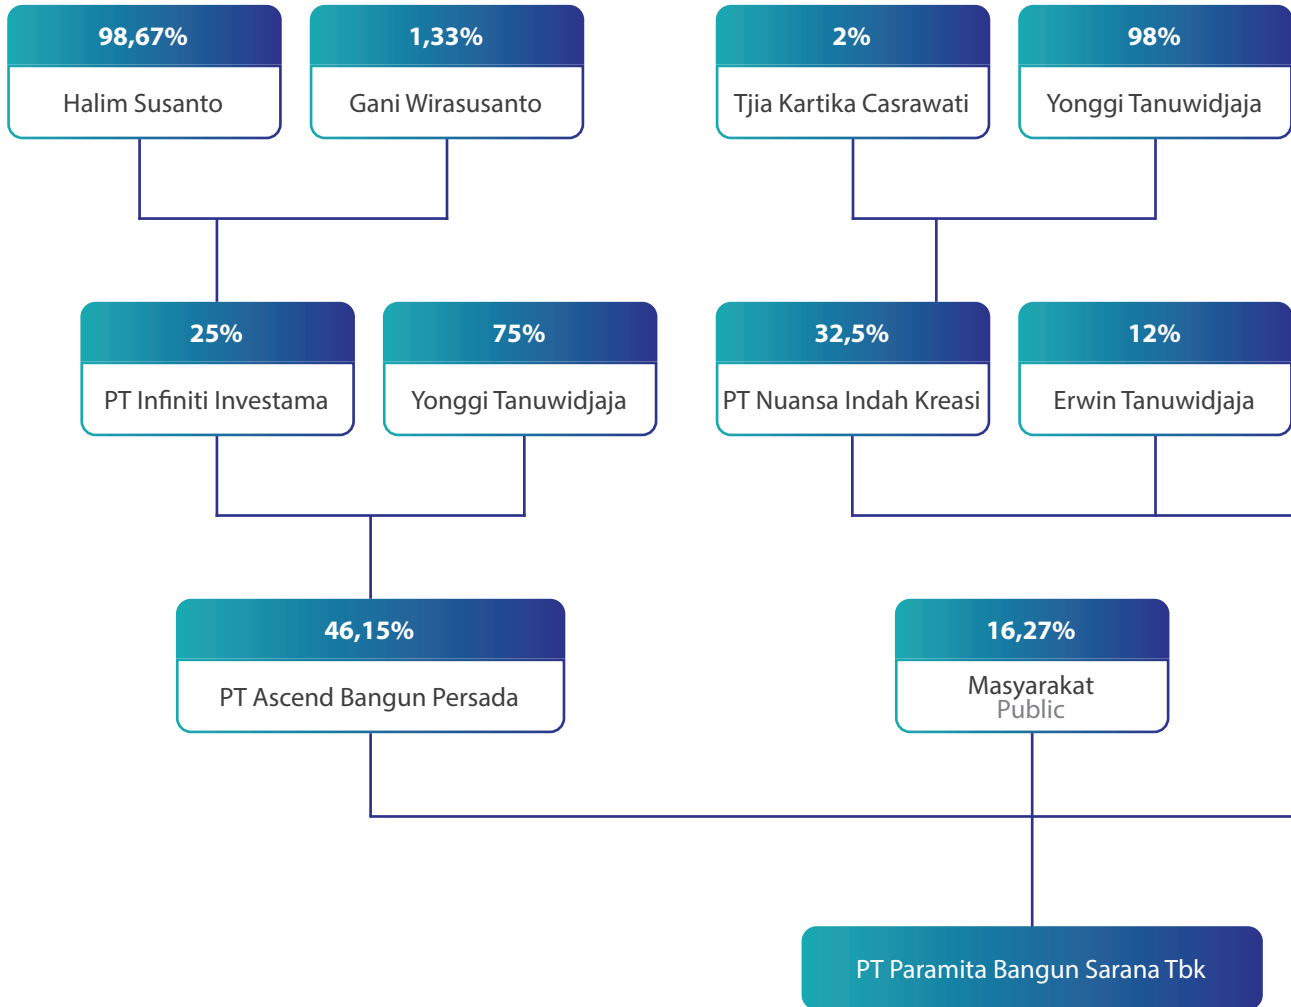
98,67%
Halim Susanto

1,33%
Gani Wirasusanto

2%
Tjia Kartika Casrawati

98%
Yonggi Tanuwidjaja

25%
PT Infiniti Investama

75%
Yonggi Tanuwidjaja

32,5%
PT Nuansa Indah Kreasi

12%
Erwin Tanuwidjaja

46,15%
PT Ascend Bangun Persada

16,27%
Masyarakat
Public

PT Paramita Bangun Sarana Tbk